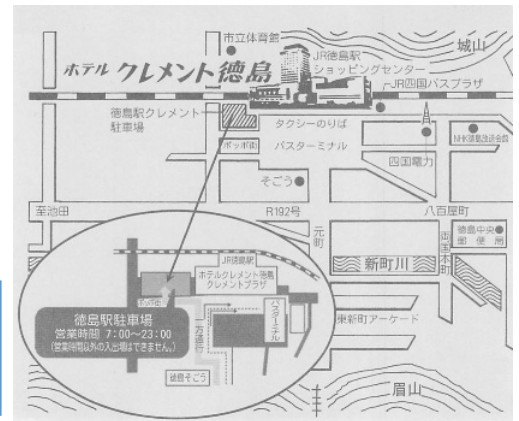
市立体育館
城山
ホテル クレメント徳島
JR徳島駅
ショッピングセンター
JR四国バスプラザ
徳島駅クレメント駐車場
タクシーのりば
ポッポ街
バスターミナル
NHK徳島放送会館
四国電力
そごう
至池田
R192号
八百屋町
元町
徳島中央郵便局
新町川
JR徳島駅
ホテルクレメント徳島
クレメントプラザ
ポッポ街
バスターミナル
元町
東新町アーケード
徳島駅駐車場
営業時間 7:00～23:00
(営業時間以外の入出場はできません。)
徳島そごう
眉山